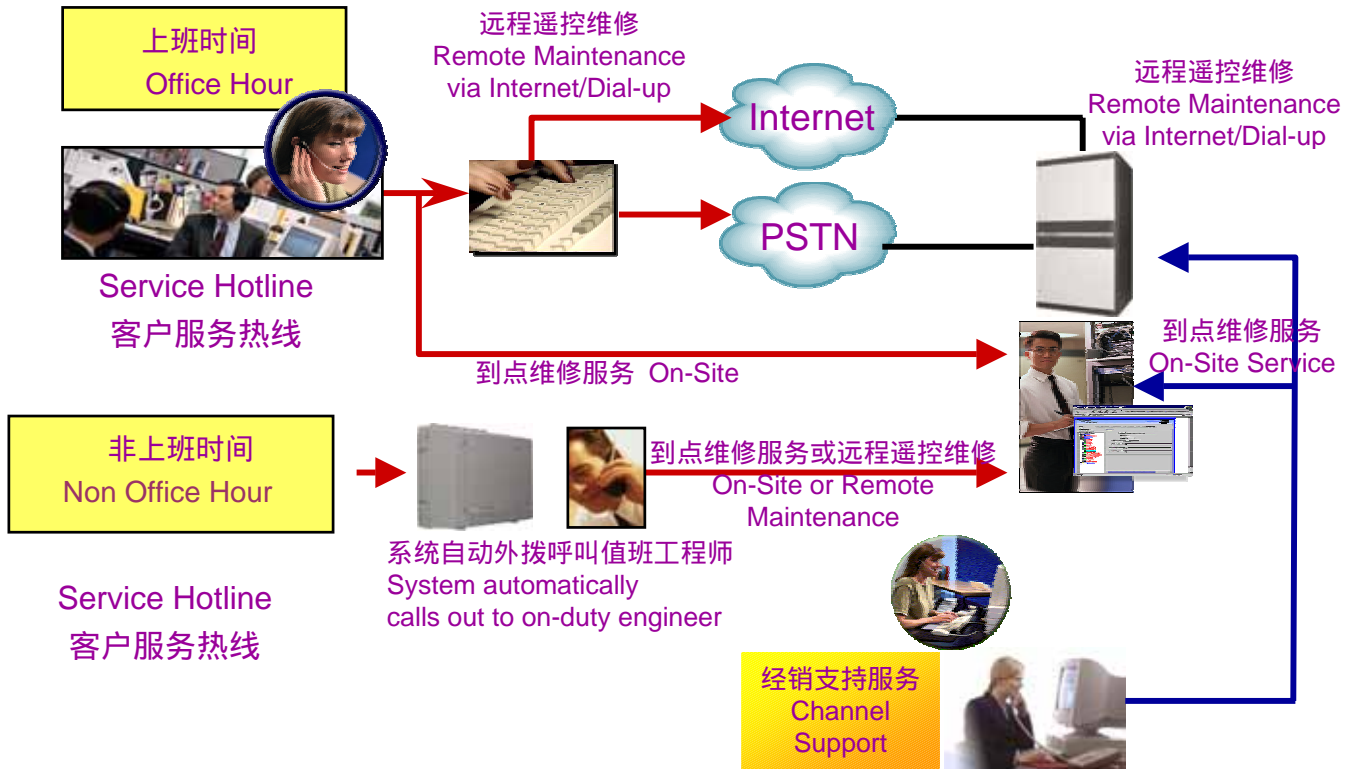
上班时间
Office Hour

远程遥控维修
Remote Maintenance
via Internet/Dial-up

Internet

PSTN

远程遥控维修
Remote Maintenance
via Internet/Dial-up

Service Hotline
客户服务热线

到点维修服务
On-Site Service

到点维修服务 On-Site

非上班时间
Non Office Hour

到点维修服务或远程遥控维修
On-Site or Remote Maintenance

系统自动外拨呼叫值班工程师
System automatically calls out to on-duty engineer

Service Hotline
客户服务热线

经销支持服务
Channel Support